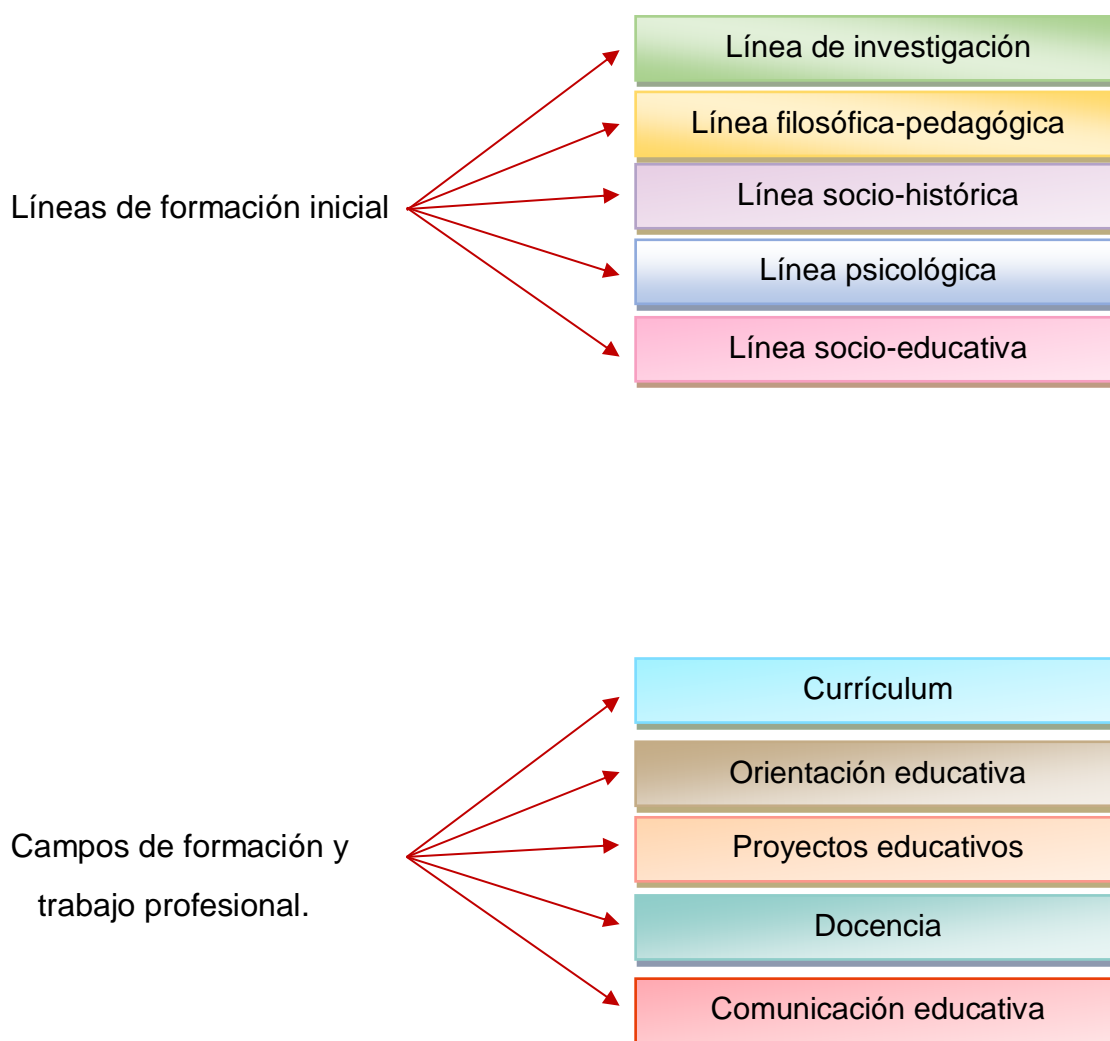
Líneas de formación inicial

Línea de investigación

Línea filosófica-pedagógica

Línea socio-histórica

Línea psicológica

Línea socio-educativa

Campos de formación y trabajo profesional.

Currículum

Orientación educativa

Proyectos educativos

Docencia

Comunicación educativa